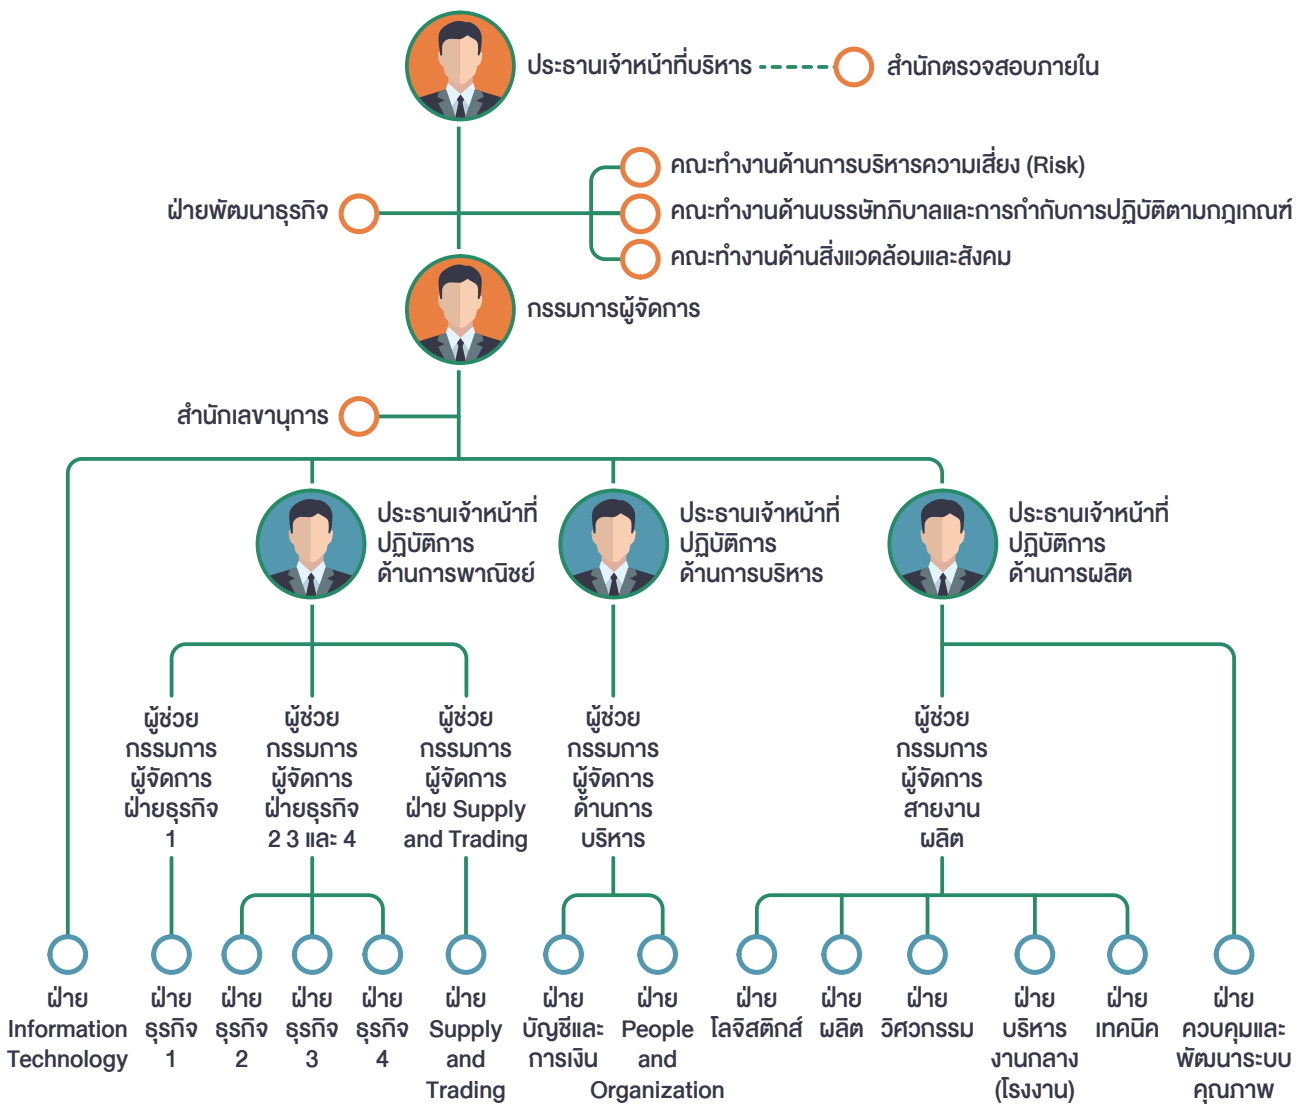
ประธานเจ้าหน้าที่บริหาร

สำนักตรวจสอบภายใน

คณะทำงานด้านการบริหารความเสี่ยง (Risk)

ฝ่ายพัฒนาธุรกิจ

คณะทำงานด้านบรรษัทภิบาลและการกำกับการปฏิบัติตามกฎเกณฑ์

คณะทำงานด้านสิ่งแวดล้อมและสังคม

กรรมการผู้จัดการ

สำนักเลขานุการ

ประธานเจ้าหน้าที่ปฏิบัติการด้านการพาณิชย์

ประธานเจ้าหน้าที่ปฏิบัติการด้านการบริหาร

ประธานเจ้าหน้าที่ปฏิบัติการด้านการผลิต

ผู้ช่วยกรรมการผู้จัดการฝ่ายธุรกิจ 1

ผู้ช่วยกรรมการผู้จัดการฝ่ายธุรกิจ 2 3 และ 4

ผู้ช่วยกรรมการผู้จัดการฝ่าย Supply and Trading

ผู้ช่วยกรรมการผู้จัดการด้านการบริหาร

ผู้ช่วยกรรมการผู้จัดการสายงานผลิต

ฝ่าย Information Technology

ฝ่ายธุรกิจ 1

ฝ่ายธุรกิจ 2

ฝ่ายธุรกิจ 3

ฝ่ายธุรกิจ 4

ฝ่าย Supply and Trading

ฝ่ายบัญชีและการเงิน

ฝ่าย People and Organization

ฝ่ายโลจิสติกส์

ฝ่ายผลิต

ฝ่ายวิศวกรรม

ฝ่ายบริหารงานกลาง (โรงงาน)

ฝ่ายเทคนิค

ฝ่ายควบคุมและพัฒนาระบบคุณภาพ